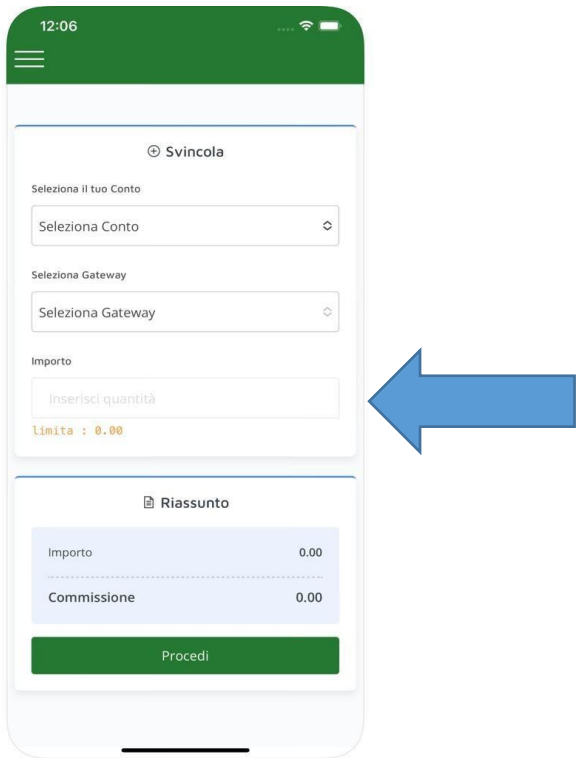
12:06

⊕ Svincola

Seleziona il tuo Conto

Seleziona Conto

Seleziona Gateway

Seleziona Gateway

Importo

Inserisci quantità

limita : 0.00

Riassunto

| Importo | 0.00 |
|---|---|
| Commissione | 0.00 |

Procedi